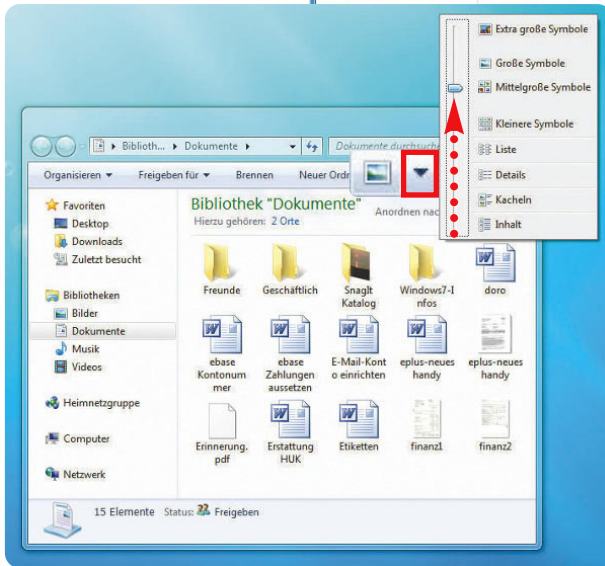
Extra große Symbole
Große Symbole
Mittelgroße Symbole
Kleinere Symbole
Liste
Details
Kacheln
Inhalt

Biblioth... ▸ Dokumente ▸
Dokumente durchsuch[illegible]

Organisieren ▾ Freigeben für ▾ Brennen Neuer Ordn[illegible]

Favoriten
Desktop
Downloads
Zuletzt besucht

Bibliotheken
Bilder
Dokumente
Musik
Videos

Heimnetzgruppe

Computer

Netzwerk

Bibliothek "Dokumente"
Hierzu gehören: 2 Orte
Anordnen nac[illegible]

Freunde
Geschäftlich
SnagIt Katalog
Windows7-Infos
doro
ebase Kontonummer
ebase Zahlungen aussetzen
E-Mail-Konto einrichten
eplus-neues handy
eplus-neues handy
Erinnerung.pdf
Erstattung HUK
Etiketten
finanz1
finanz2

15 Elemente Status: Freigeben